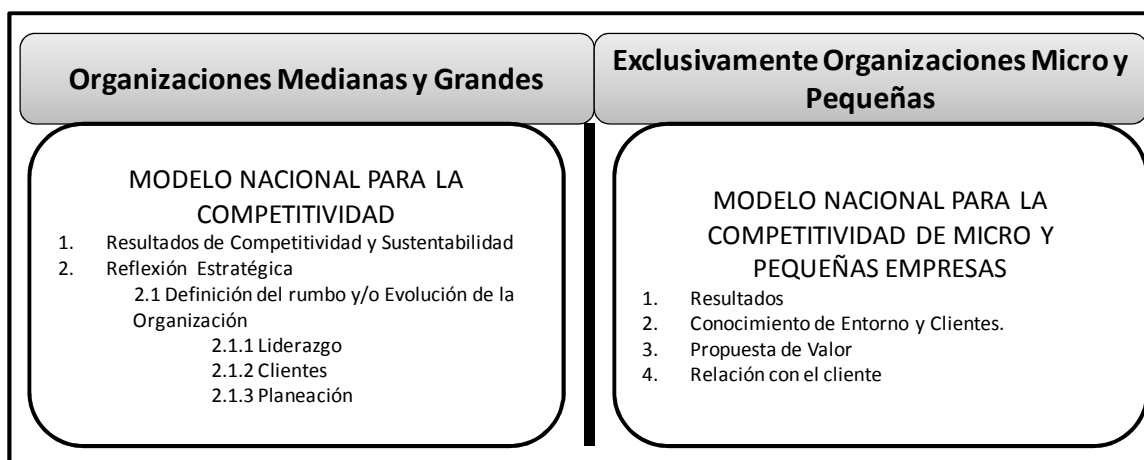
Organizaciones Medianas y Grandes

Exclusivamente Organizaciones Micro y Pequeñas

MODELO NACIONAL PARA LA COMPETITIVIDAD
1. Resultados de Competitividad y Sustentabilidad
2. Reflexión Estratégica
2.1 Definición del rumbo y/o Evolución de la Organización
2.1.1 Liderazgo
2.1.2 Clientes
2.1.3 Planeación

MODELO NACIONAL PARA LA COMPETITIVIDAD DE MICRO Y PEQUEÑAS EMPRESAS
1. Resultados
2. Conocimiento de Entorno y Clientes.
3. Propuesta de Valor
4. Relación con el cliente